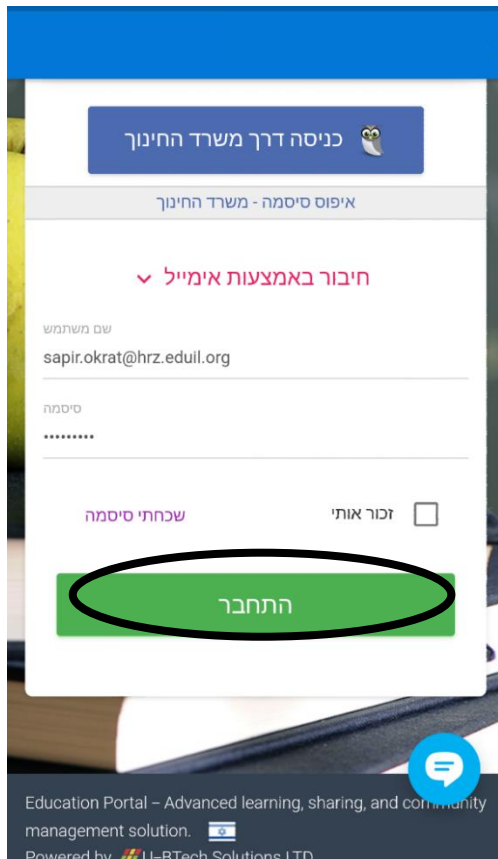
כניסה דרך משרד החינוך

איפוס סיסמה - משרד החינוך

חיבור באמצעות אימייל

שם משתמש
sapir.okrat@hrz.eduil.org

סיסמה
•••••••••

זכור אותי
שכחתי סיסמה

התחבר

Education Portal – Advanced learning, sharing, and community management solution.

Powered by U-BTech Solutions LTD